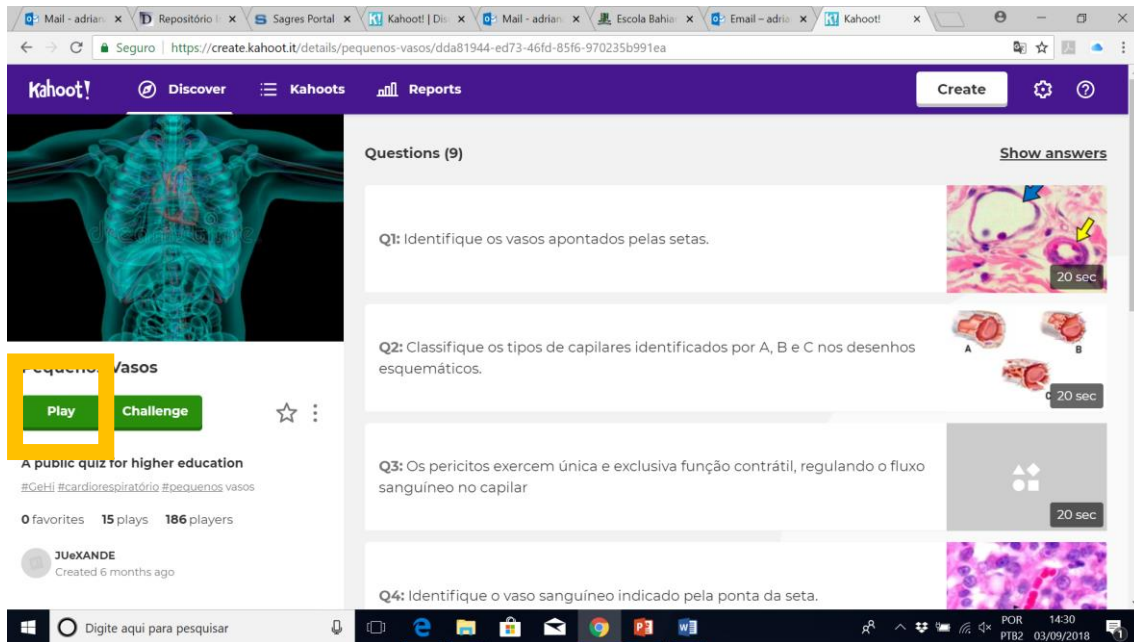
Mail - adrian × Repositório × Sagres Portal × Kahoot! | Dis × Mail - adrian × Escola Bahia × Email – adria × Kahoot! ×

Seguro | https://create.kahoot.it/details/pequenos-vasos/dda81944-ed73-46fd-85f6-970235b991ea

Kahoot! Discover Kahoots Reports Create

Pequeno Vasos

Play Challenge

A public quiz for higher education

#GeHi #cardiorespiratório #pequenos vasos

0 favorites 15 plays 186 players

JUeXANDE
Created 6 months ago

Questions (9) Show answers

Q1: Identifique os vasos apontados pelas setas.
20 sec

Q2: Classifique os tipos de capilares identificados por A, B e C nos desenhos esquemáticos.
A B C
20 sec

Q3: Os pericitos exercem única e exclusiva função contrátil, regulando o fluxo sanguíneo no capilar
20 sec

Q4: Identifique o vaso sanguíneo indicado pela ponta da seta.

Digite aqui para pesquisar

POR PTB2 14:30 03/09/2018